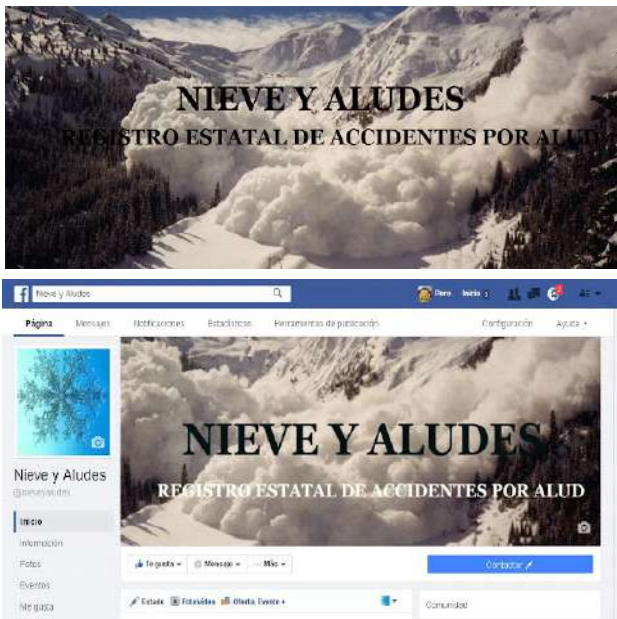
NIEVE Y ALUDES
REGISTRO ESTATAL DE ACCIDENTES POR ALUD

f Nieve y Aludes
Pere Inicio
Página Mensajes Notificaciones Estadísticas Herramientas de publicación Configuración Ayuda

NIEVE Y ALUDES
REGISTRO ESTATAL DE ACCIDENTES POR ALUD

Nieve y Aludes
@nieveyaludes
Inicio
Información
Fotos
Eventos
Me gusta

Te gusta Mensaje Más
Contactar
Estado Fotos/vídeo Oferta, Evento +
Comunidad